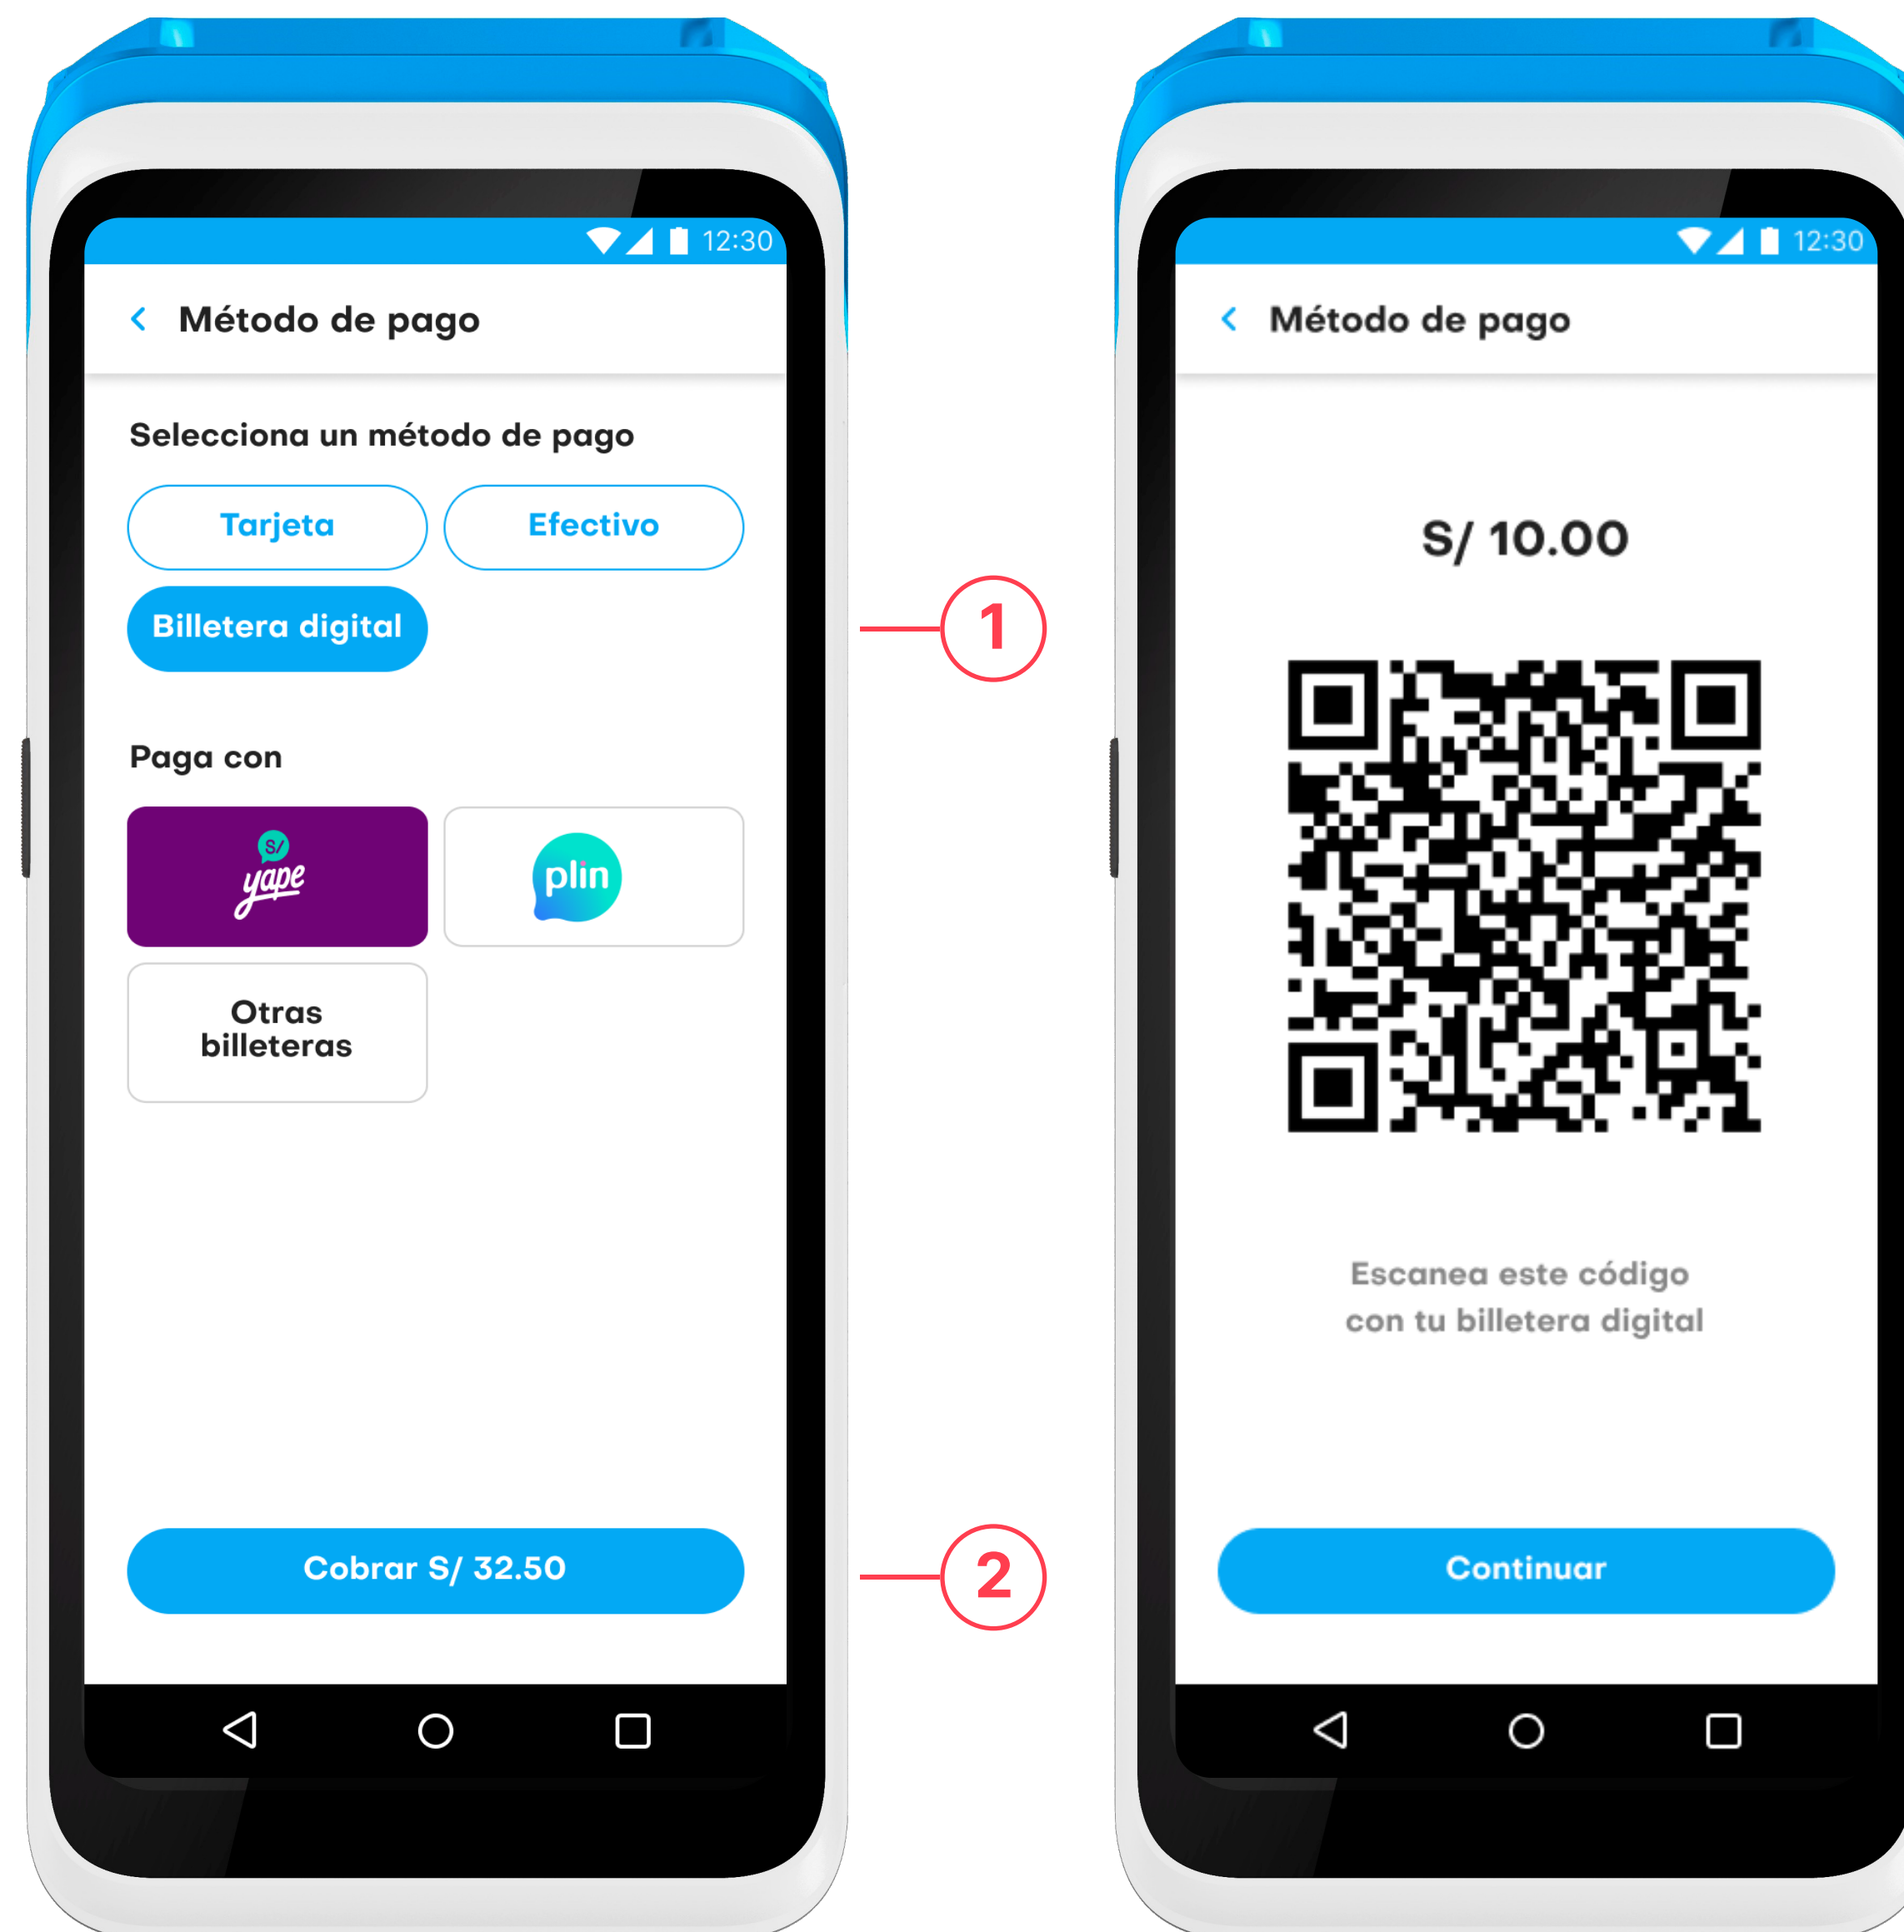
12:30

Método de pago

Selecciona un método de pago

Tarjeta

Efectivo

Billetera digital

Paga con

S/ yape

plin

Otras billeteras

Cobrar S/ 32.50

1

2

12:30

Método de pago

S/ 10.00

Escanea este código con tu billetera digital

Continuar